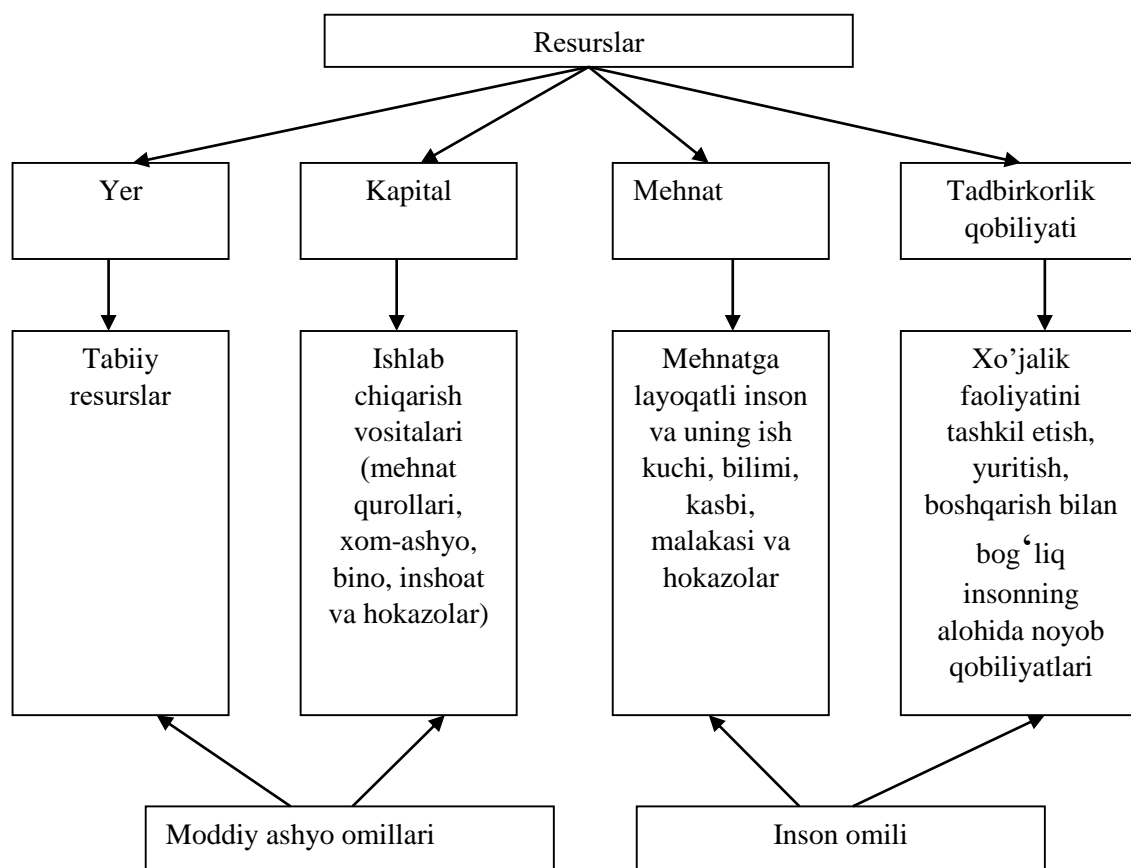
Resurslar

Yer

Kapital

Mehnat

Tadbirkorlik qobiliyati

Tabiiy resurslar

Ishlab chiqarish vositalari (mehnat qurollari, xom-ashyo, bino, inshoat va hokazolar)

Mehnatga layoqatli inson va uning ish kuchi, bilimi, kasbi, malakasi va hokazolar

Xo'jalik faoliyatini tashkil etish, yuritish, boshqarish bilan bog'liq insonning alohida noyob qobiliyatlari

Moddiy ashyo omillari

Inson omili